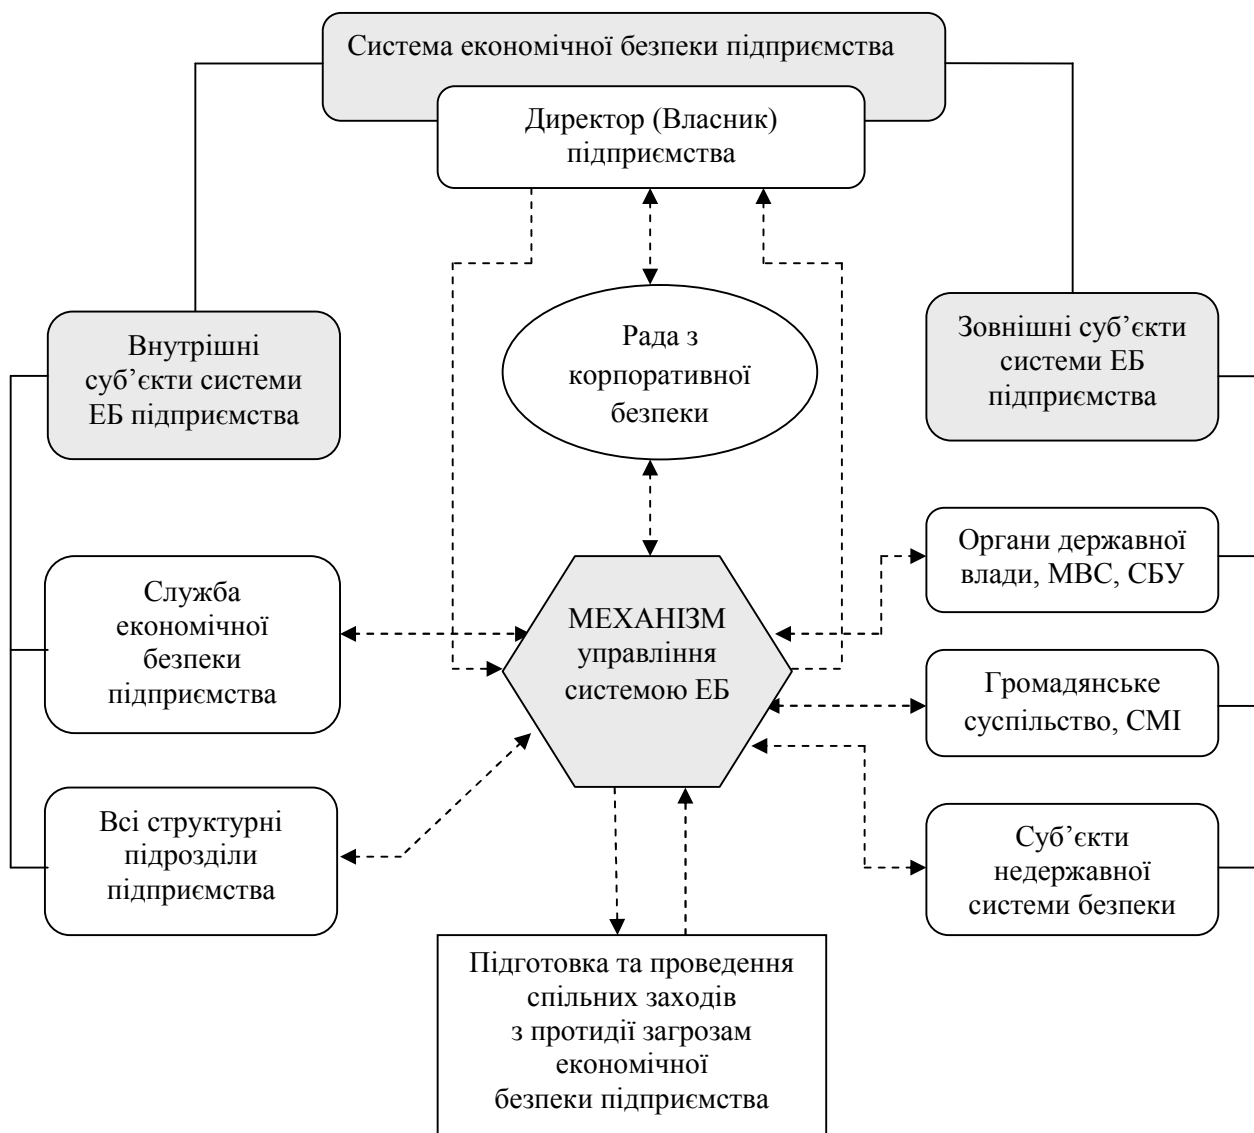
Система економічної безпеки підприємства

Директор (Власник) підприємства

Рада з корпоративної безпеки

Внутрішні суб’єкти системи ЕБ підприємства

Зовнішні суб’єкти системи ЕБ підприємства

Служба економічної безпеки підприємства

МЕХАНІЗМ управління системою ЕБ

Органи державної влади, МВС, СБУ

Громадянське суспільство, СМІ

Всі структурні підрозділи підприємства

Суб’єкти недержавної системи безпеки

Підготовка та проведення спільних заходів з протидії загрозам економічної безпеки підприємства